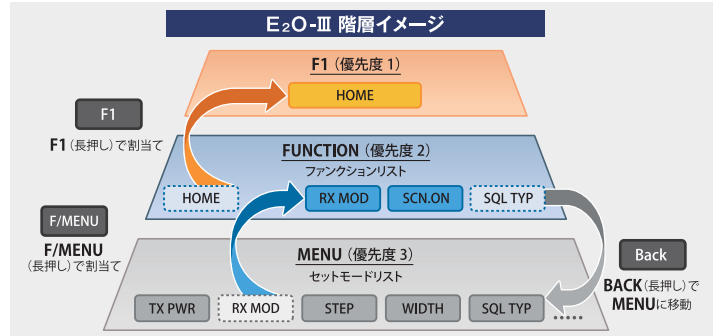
E₂O-Ⅲ 階層イメージ

F1（優先度 1）
HOME

F1
F1（長押し）で割当て

FUNCTION（優先度 2）
ファンクションリスト
HOME
RX MOD
SCN.ON
SQL TYP

F/MENU
F/MENU
（長押し）で割当て

MENU（優先度 3）
セットモードリスト

Back
BACK（長押し）で MENUに移動

TX PWR
RX MOD
STEP
WIDTH
SQL TYP
.....